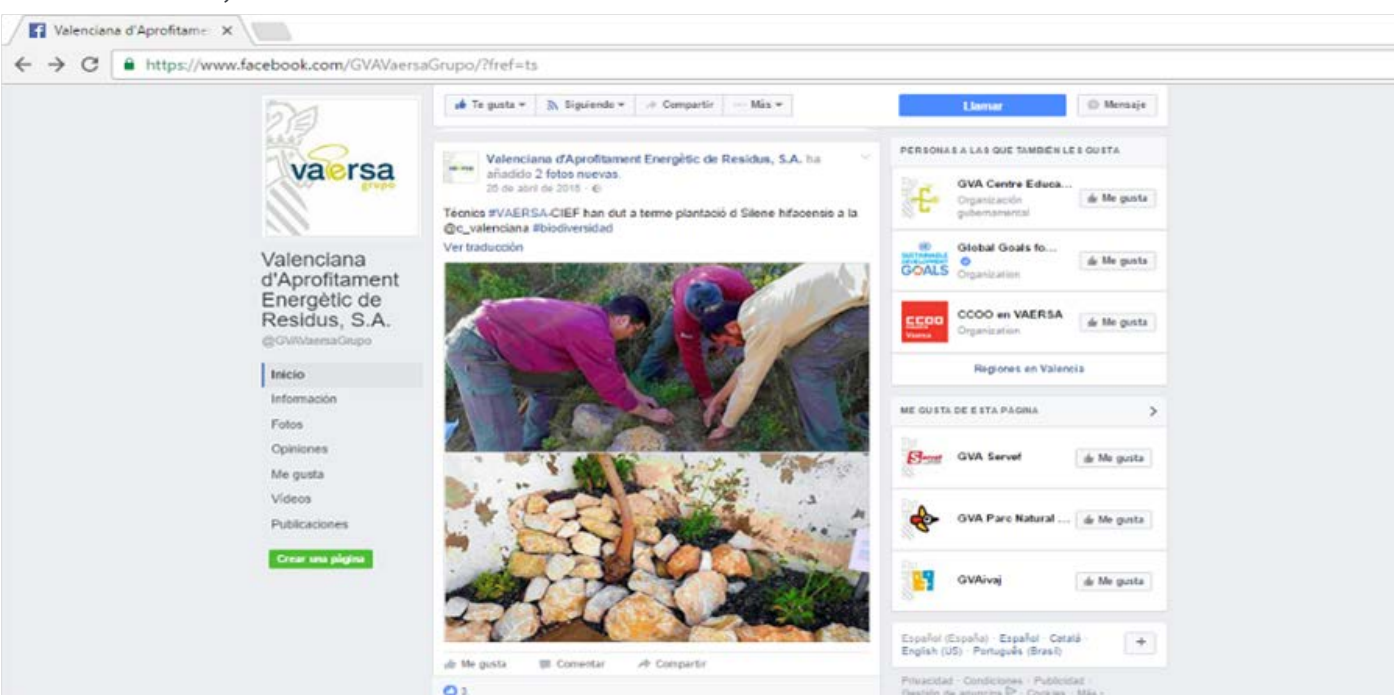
Valenciana d'Aprofitame ×

https://www.facebook.com/GVAVaersaGrupo/?fref=ts

vaersa grupo

Valenciana d'Aprofitament Energètic de Residus, S.A.
@GVAVaersaGrupo

Inicio
Información
Fotos
Opiniones
Me gusta
Vídeos
Publicaciones

Crear una página

Te gusta ▾ Siguiendo ▾ Compartir ··· Más ▾

Valenciana d'Aprofitament Energètic de Residus, S.A. ha añadido 2 fotos nuevas.
26 de abril de 2016 ·

Tècnics #VAERSA-CIEF han dut a terme plantació d Silene hifacensis a la @c_valenciana #biodiversidad
Ver traducción

Me gusta Comentar Compartir

2

Llamar Mensaje

PERSONAS A LAS QUE TAMBIÉN LES GUSTA

GVA Centre Educa...
Organización gubernamental
Me gusta

Global Goals fo...
Organization
Me gusta

CCOO en VAERSA
Organization
Me gusta

Regiones en Valencia

ME GUSTA DE ESTA PÁGINA

GVA Servef
Me gusta

GVA Parc Natural ...
Me gusta

GVAivaj
Me gusta

Español (España) · Español · Català · English (US) · Português (Brasil)

Privacidad · Condiciones · Publicidad · Gestión de anuncios · Cookies · Más ·